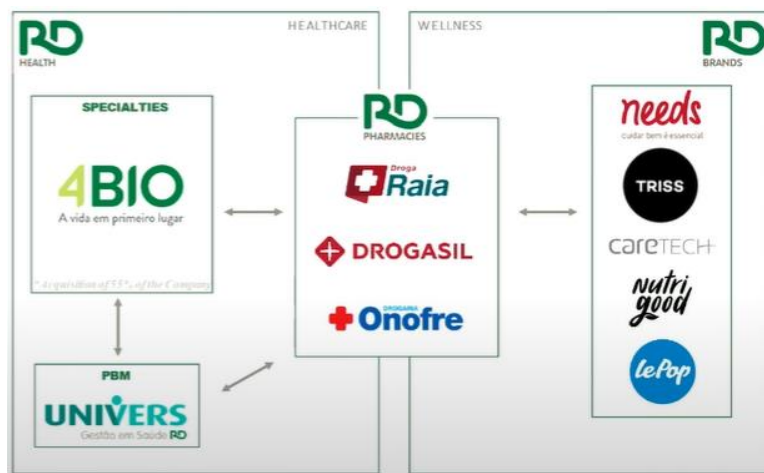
RD
HEALTH

HEALTHCARE

WELLNESS

RD
BRANDS

SPECIALTIES

4BIO
A vida em primeiro lugar

*Acquisition of 55% of the Company

PBM

UNIVERS
Gestão em Saúde RD

RD
PHARMACIES

Droga Raia

DROGASIL

DROGARIA Onofre

needs
cuidar bem é essencial

TRISS

careTECH

nutri good

lePop